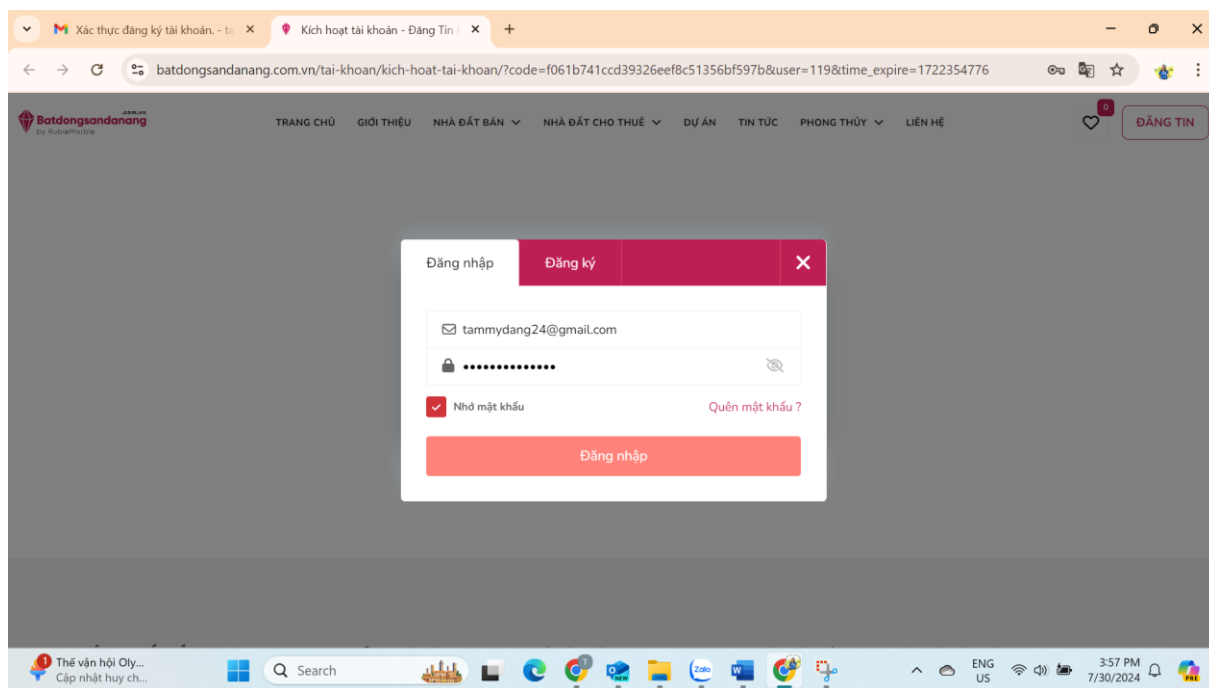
Xác thực đăng ký tài khoản. - ta ×
Kích hoạt tài khoản - Đăng Tin ×
+

batdongsandanang.com.vn/tai-khoan/kich-hoat-tai-khoan/?code=f061b741ccd39326eef8c51356bf597b&user=119&time_expire=1722354776

Batdongsandanang .com.vn
by RubieMarble

TRANG CHỦ GIỚI THIỆU NHÀ ĐẤT BÁN NHÀ ĐẤT CHO THUÊ DỰ ÁN TIN TỨC PHONG THỦY LIÊN HỆ

0
ĐĂNG TIN

Đăng nhập
Đăng ký
×

tammydang24@gmail.com
••••••••••••••

Nhớ mật khẩu
Quên mật khẩu ?

Đăng nhập

1
Thế vận hội Oly...
Cập nhật huy ch...

Search

ENG
US

3:57 PM
7/30/2024